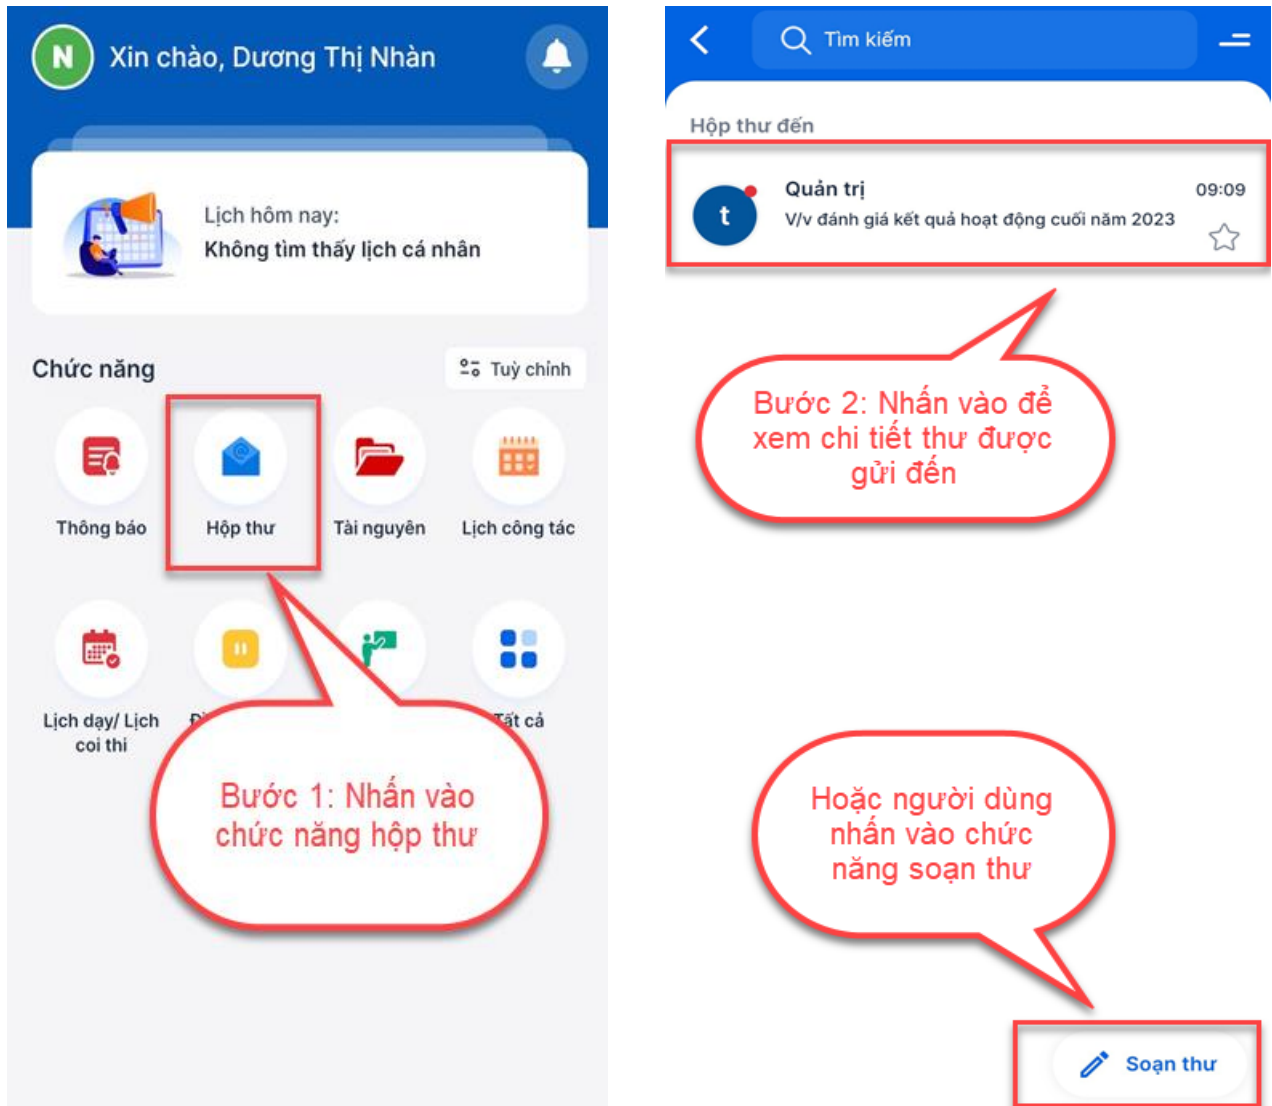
N Xin chào, Dương Thị Nhàn

Lịch hôm nay:
Không tìm thấy lịch cá nhân

Chức năng

Tuỳ chỉnh

Thông báo

Hộp thư

Tài nguyên

Lịch công tác

Lịch dạy/ Lịch coi thi

Đ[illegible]

Tất cả

Bước 1: Nhấn vào chức năng hộp thư

Tìm kiếm

Hộp thư đến

t

Quản trị

09:09

V/v đánh giá kết quả hoạt động cuối năm 2023

Bước 2: Nhấn vào để xem chi tiết thư được gửi đến

Hoặc người dùng nhấn vào chức năng soạn thư

Soạn thư